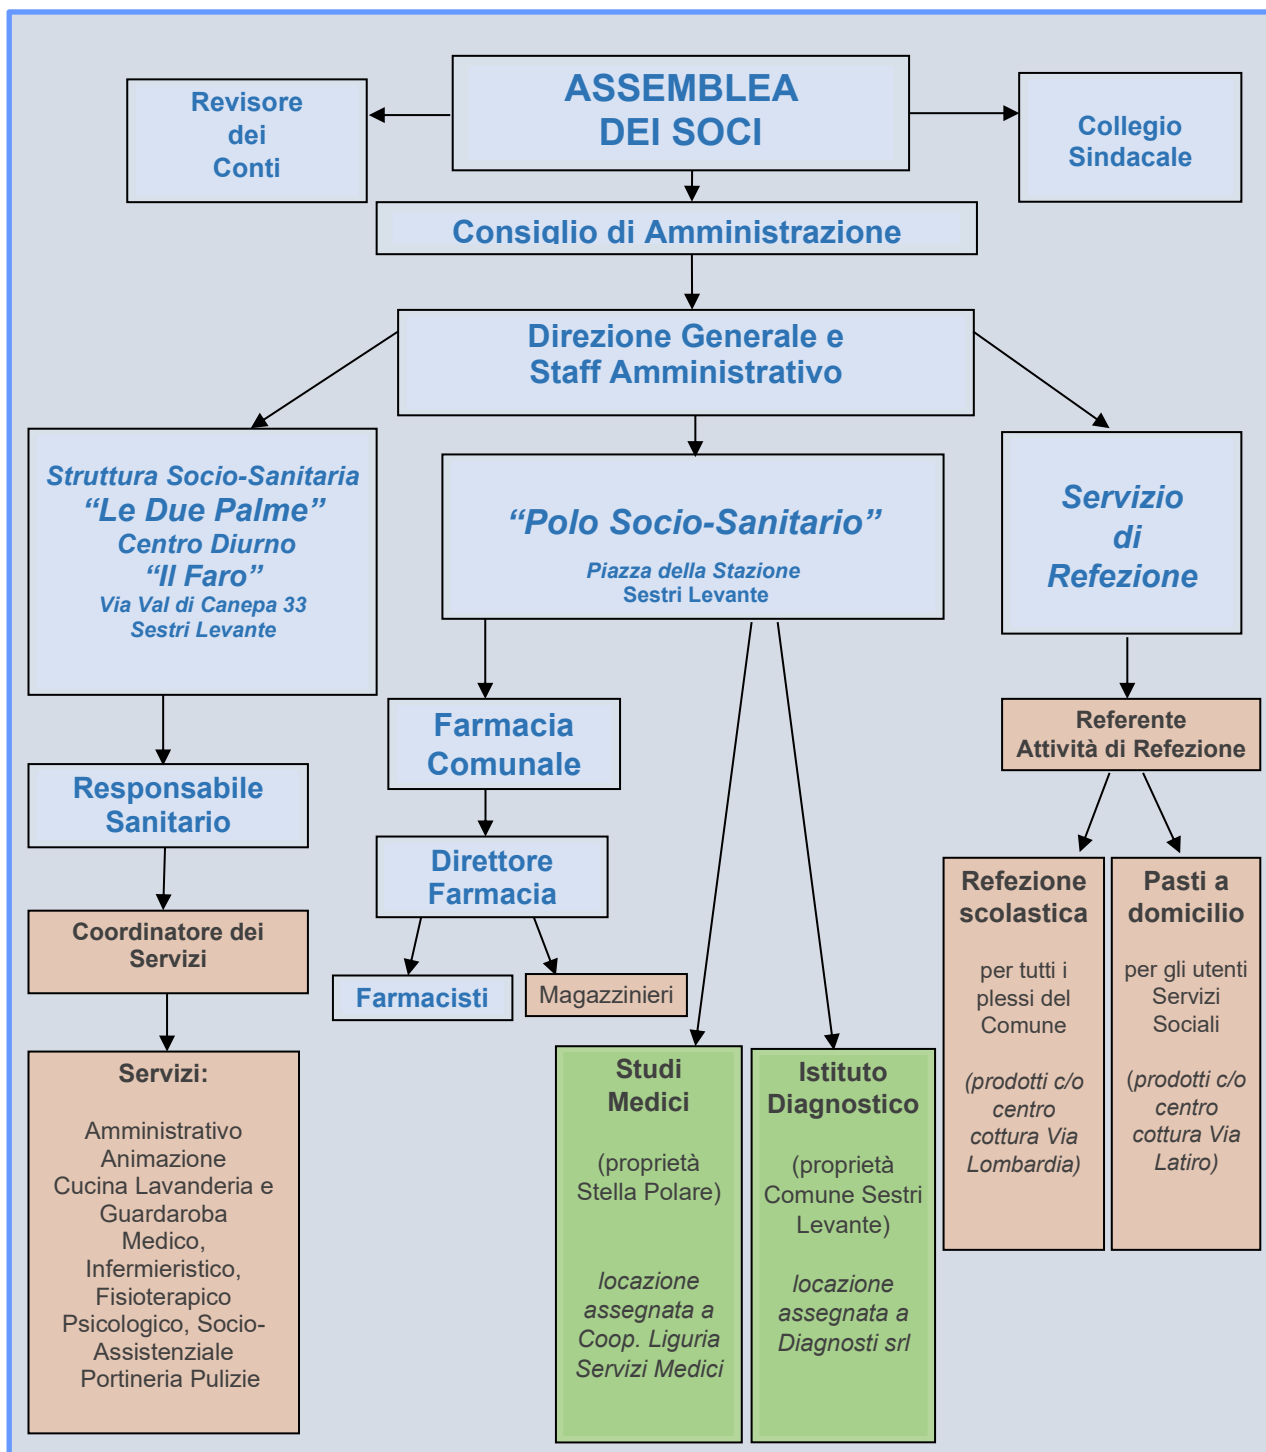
Revisore dei Conti

ASSEMBLEA DEI SOCI

Collegio Sindacale

Consiglio di Amministrazione

Direzione Generale e Staff Amministrativo

Struttura Socio-Sanitaria
“Le Due Palme”
Centro Diurno
“Il Faro”
Via Val di Canepa 33
Sestri Levante

“Polo Socio-Sanitario”
Piazza della Stazione
Sestri Levante

Servizio di Refezione

Responsabile Sanitario

Coordinatore dei Servizi

Servizi:

Amministrativo
Animazione
Cucina Lavanderia e Guardaroba
Medico,
Infermieristico,
Fisioterapico
Psicologico, Socio-Assistenziale
Portineria Pulizie

Farmacia Comunale

Direttore Farmacia

Farmacisti

Magazzinieri

Studi Medici

(proprietà Stella Polare)

locazione assegnata a Coop. Liguria Servizi Medici

Istituto Diagnostico

(proprietà Comune Sestri Levante)

locazione assegnata a Diagnosti srl

Referente Attività di Refezione

Refezione scolastica

per tutti i plessi del Comune

(prodotti c/o centro cottura Via Lombardia)

Pasti a domicilio

per gli utenti Servizi Sociali

(prodotti c/o centro cottura Via Latiro)